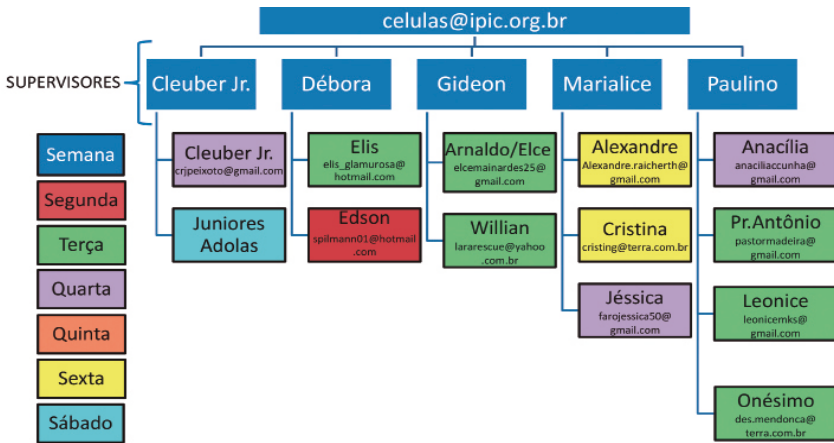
celulas@ipic.org.br

SUPERVISORES

Cleuber Jr.

Débora

Gideon

Marialice

Paulino

Semana

Segunda

Terça

Quarta

Quinta

Sexta

Sábado

Cleuber Jr.
crjpeixoto@gmail.com

Juniores Adolas

Elis
elis_glamurosa@hotmail.com

Edson
spilmann01@hotmail.com

Arnaldo/Elce
elcemainardes25@gmail.com

Willian
lararescue@yahoo.com.br

Alexandre
Alexandre.raicherth@gmail.com

Cristina
cristing@terra.com.br

Jéssica
farojessica50@gmail.com

Anacília
anaciliaccunha@gmail.com

Pr.Antônio
pastormadeira@gmail.com

Leonice
leonicemks@gmail.com

Onésimo
des.mendonca@terra.com.br